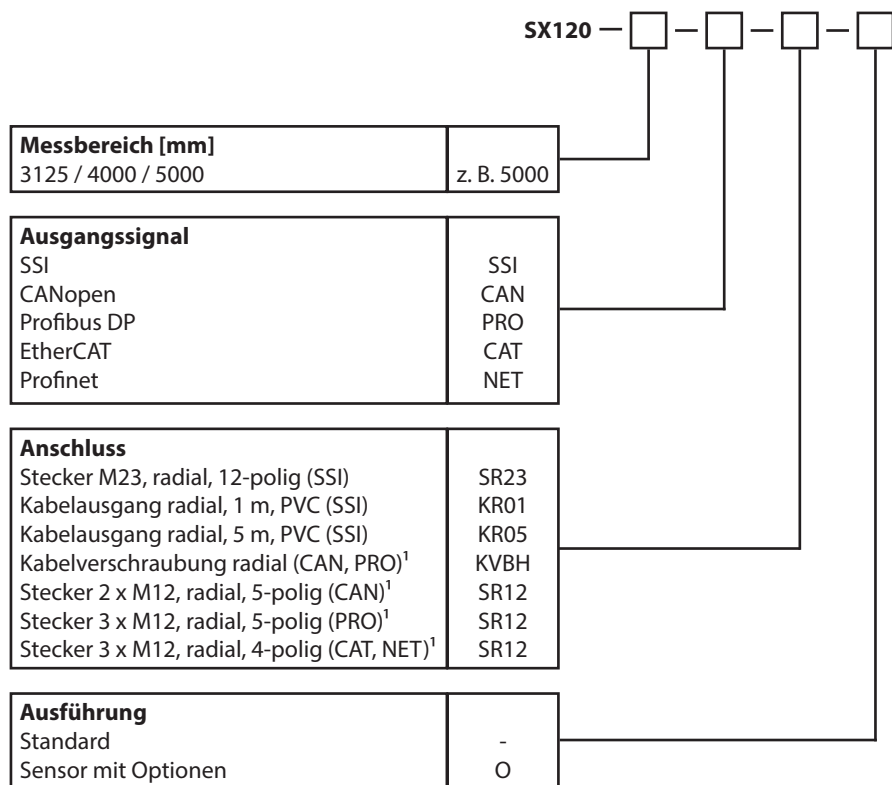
SX120 – □ – □ – □ – □

| Messbereich [mm] | |
|---|---|
| 3125 / 4000 / 5000 | z. B. 5000 |

| Ausgangssignal | |
|---|---|
| SSI | SSI |
| CANopen | CAN |
| Profibus DP | PRO |
| EtherCAT | CAT |
| Profinet | NET |

| Anschluss | |
|---|---|
| Stecker M23, radial, 12-polig (SSI) | SR23 |
| Kabelausgang radial, 1 m, PVC (SSI) | KR01 |
| Kabelausgang radial, 5 m, PVC (SSI) | KR05 |
| Kabelverschraubung radial (CAN, PRO)$^1$ | KVBH |
| Stecker 2 x M12, radial, 5-polig (CAN)$^1$ | SR12 |
| Stecker 3 x M12, radial, 5-polig (PRO)$^1$ | SR12 |
| Stecker 3 x M12, radial, 4-polig (CAT, NET)$^1$ | SR12 |

| Ausführung | |
|---|---|
| Standard | - |
| Sensor mit Optionen | O |